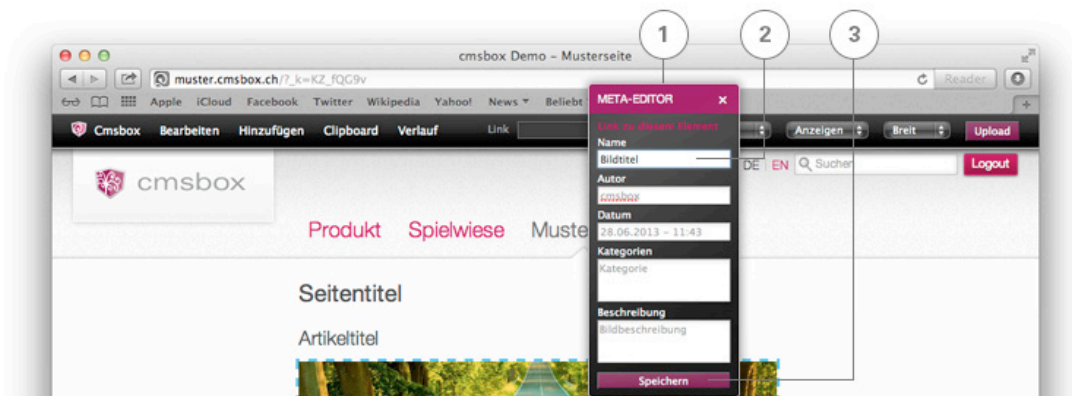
1
2
3

cmsbox Demo – Musterseite

muster.cmsbox.ch/?_k=KZ_fQG9v

Reader

Apple iCloud Facebook Twitter Wikipedia Yahoo! News ▾ Beliebt

Cmsbox Bearbeiten Hinzufügen Clipboard Verlauf Link

Anzeigen Breit Upload

META-EDITOR ×

Link zu diesem Element

Name

Bildtitel

Autor

cmsbox

Datum

28.06.2013 – 11:43

Kategorien

Kategorie

Beschreibung

Bildbeschreibung

Speichern

cmsbox

DE EN Suchen Logout

Produkt Spielwiese Muste

Seitentitel

Artikeltitel